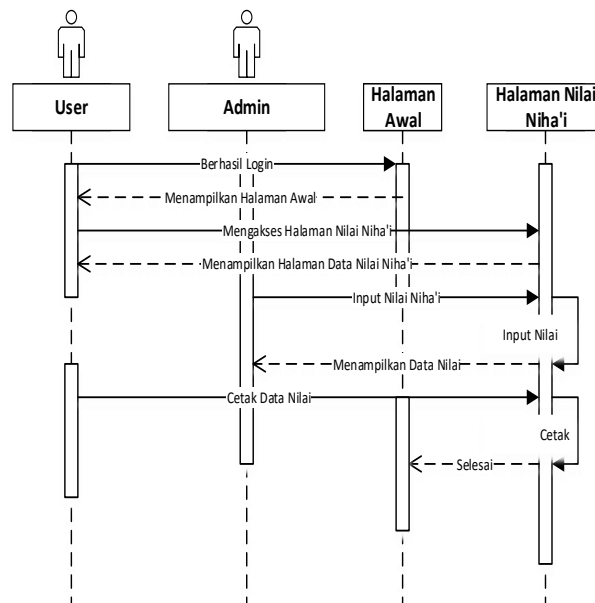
User

Admin

Halaman Awal

Halaman Nilai Niha'i

Berhasil Login

Menampilkan Halaman Awal

Mengakses Halaman Nilai Niha'i

Menampilkan Halaman Data Nilai Niha'i

Input Nilai Niha'i

Input Nilai

Menampilkan Data Nilai

Cetak Data Nilai

Cetak

Selesai